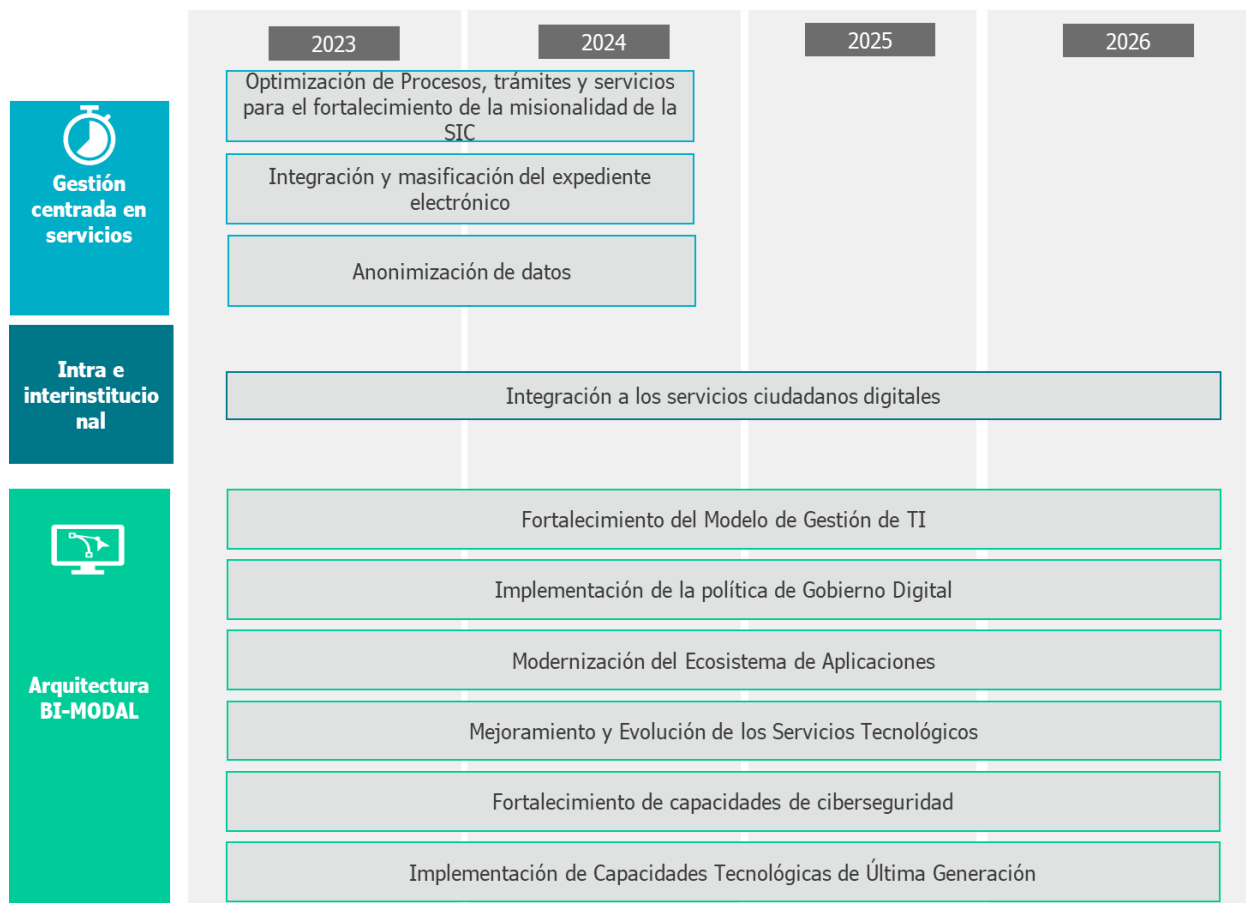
2023

2024

2025

2026

Gestión centrada en servicios

Optimización de Procesos, trámites y servicios para el fortalecimiento de la misionalidad de la SIC

Integración y masificación del expediente electrónico

Anonimización de datos

Intra e interinstitucional

Integración a los servicios ciudadanos digitales

Arquitectura BI-MODAL

Fortalecimiento del Modelo de Gestión de TI

Implementación de la política de Gobierno Digital

Modernización del Ecosistema de Aplicaciones

Mejoramiento y Evolución de los Servicios Tecnológicos

Fortalecimiento de capacidades de ciberseguridad

Implementación de Capacidades Tecnológicas de Última Generación